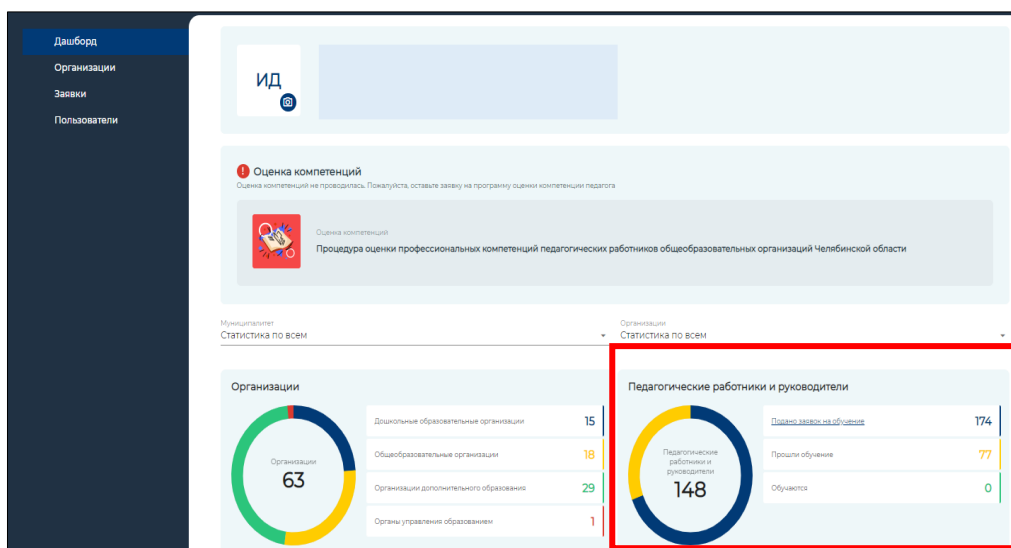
Дашборд
Организации
Заявки
Пользователи

ИД

Оценка компетенций
Оценка компетенций не проводилась. Пожалуйста, оставьте заявку на программу оценки компетенции педагога

Оценка компетенций
Процедура оценки профессиональных компетенций педагогических работников общеобразовательных организаций Челябинской области

Муниципалитет
Статистика по всем

Организации
Статистика по всем

Организации

Организации
63

| Дошкольные образовательные организации | 15 |
|---|---|
| Общеобразовательные организации | 18 |
| Организации дополнительного образования | 29 |
| Органы управления образованием | 1 |

Педагогические работники и руководители

Педагогические работники и руководители
148

| Подано заявок на обучение | 174 |
|---|---|
| Прошли обучение | 77 |
| Обучаются | 0 |